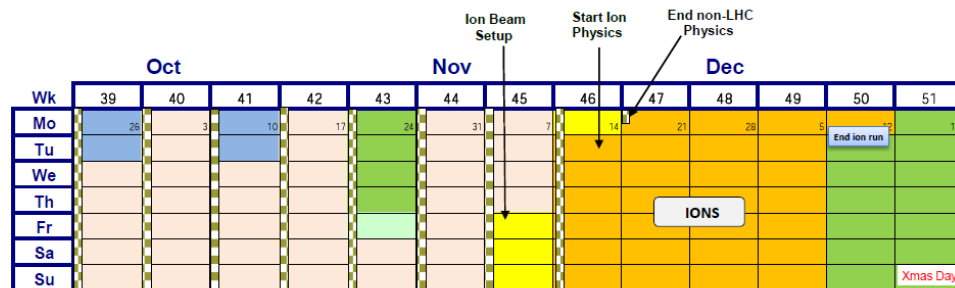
Ion Beam Setup

Start Ion Physics

End non-LHC Physics

Oct

Nov

Dec

| Wk | 39 | 40 | 41 | 42 | 43 | 44 | 45 | 46 | 47 | 48 | 49 | 50 | 51 |
|---|---|---|---|---|---|---|---|---|---|---|---|---|---|
| Mo | 26 | 3 | 10 | 17 | 24 | 31 | 7 | 14 | 21 | 28 | 5 | 12 | 1 |
| Tu | | | | | | | | | | | | | |
| We | | | | | | | | | | | | | |
| Th | | | | | | | | | | | | | |
| Fr | | | | | | | | | | | | | |
| Sa | | | | | | | | | | | | | |
| Su | | | | | | | | | | | | | Xmas Day |

End ion run

IONS